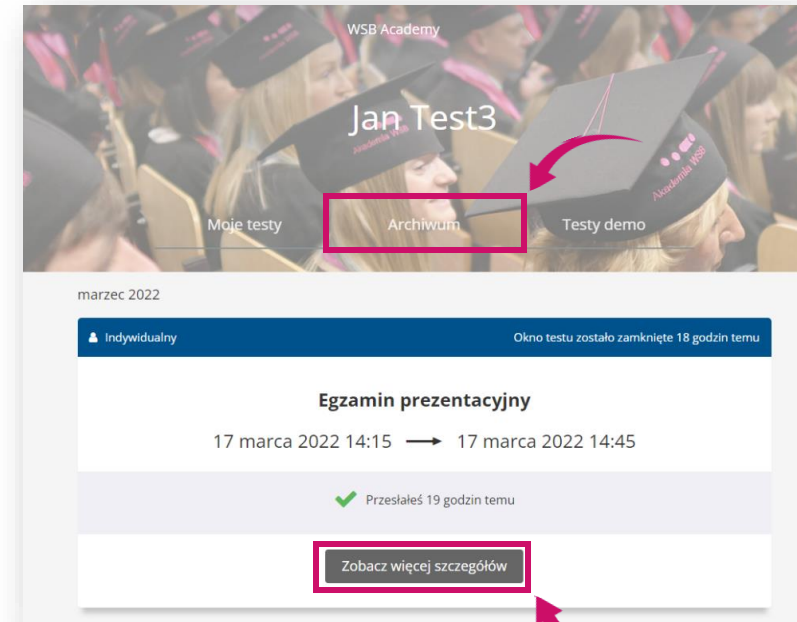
WSB Academy

Jan Test3

Moje testy Archiwum Testy demo

marzec 2022

Indywidualny

Okno testu zostało zamknięte 18 godzin temu

Egzamin prezentacyjny

17 marca 2022 14:15 ⟶ 17 marca 2022 14:45

Przesłałeś 19 godzin temu

Zobacz więcej szczegółów